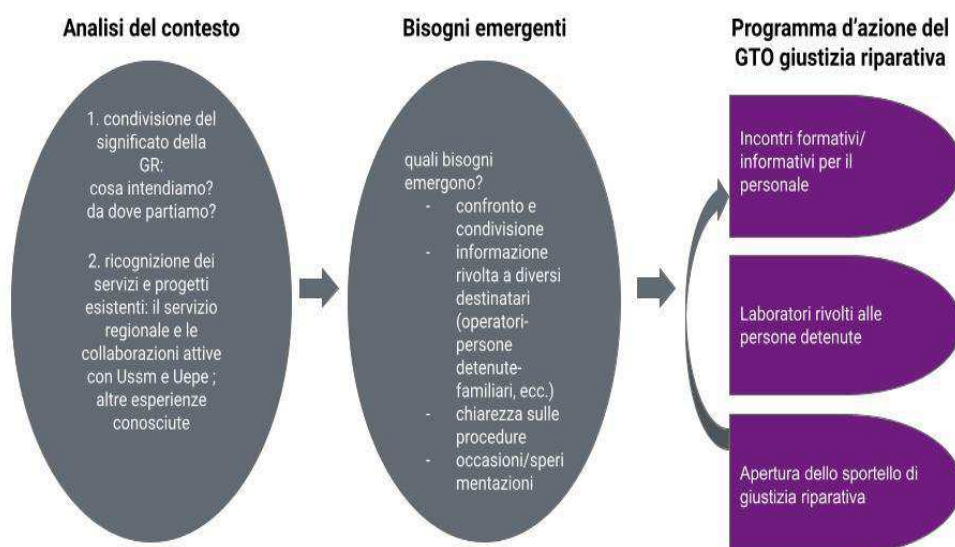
Analisi del contesto

1. condivisione del significato della GR:
cosa intendiamo?
da dove partiamo?

2. ricognizione dei servizi e progetti esistenti: il servizio regionale e le collaborazioni attive con Ussm e Uepe ; altre esperienze conosciute

Bisogni emergenti

quali bisogni emergono?
- confronto e condivisione
- informazione rivolta a diversi destinatari (operatori-persone detenute-familiari, ecc.)
- chiarezza sulle procedure
- occasioni/sperimentazioni

Programma d'azione del GTO giustizia riparativa

Incontri formativi/ informativi per il personale

Laboratori rivolti alle persone detenute

Apertura dello sportello di giustizia riparativa